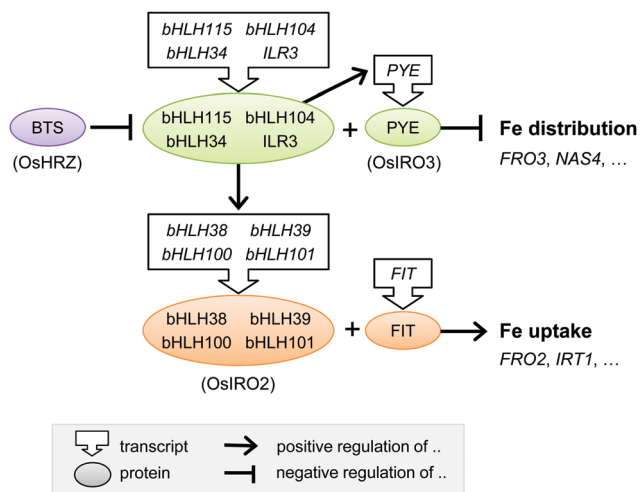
bHLH115 bHLH104
bHLH34 ILR3

BTS
(OsHRZ)

bHLH115 bHLH104
bHLH34 ILR3

PYE

+ PYE
(OsIRO3)

Fe distribution
FRO3, NAS4, …

bHLH38 bHLH39
bHLH100 bHLH101

FIT

bHLH38 bHLH39
bHLH100 bHLH101
(OsIRO2)

+ FIT

Fe uptake
FRO2, IRT1, …

transcript
protein
positive regulation of ..
negative regulation of ..